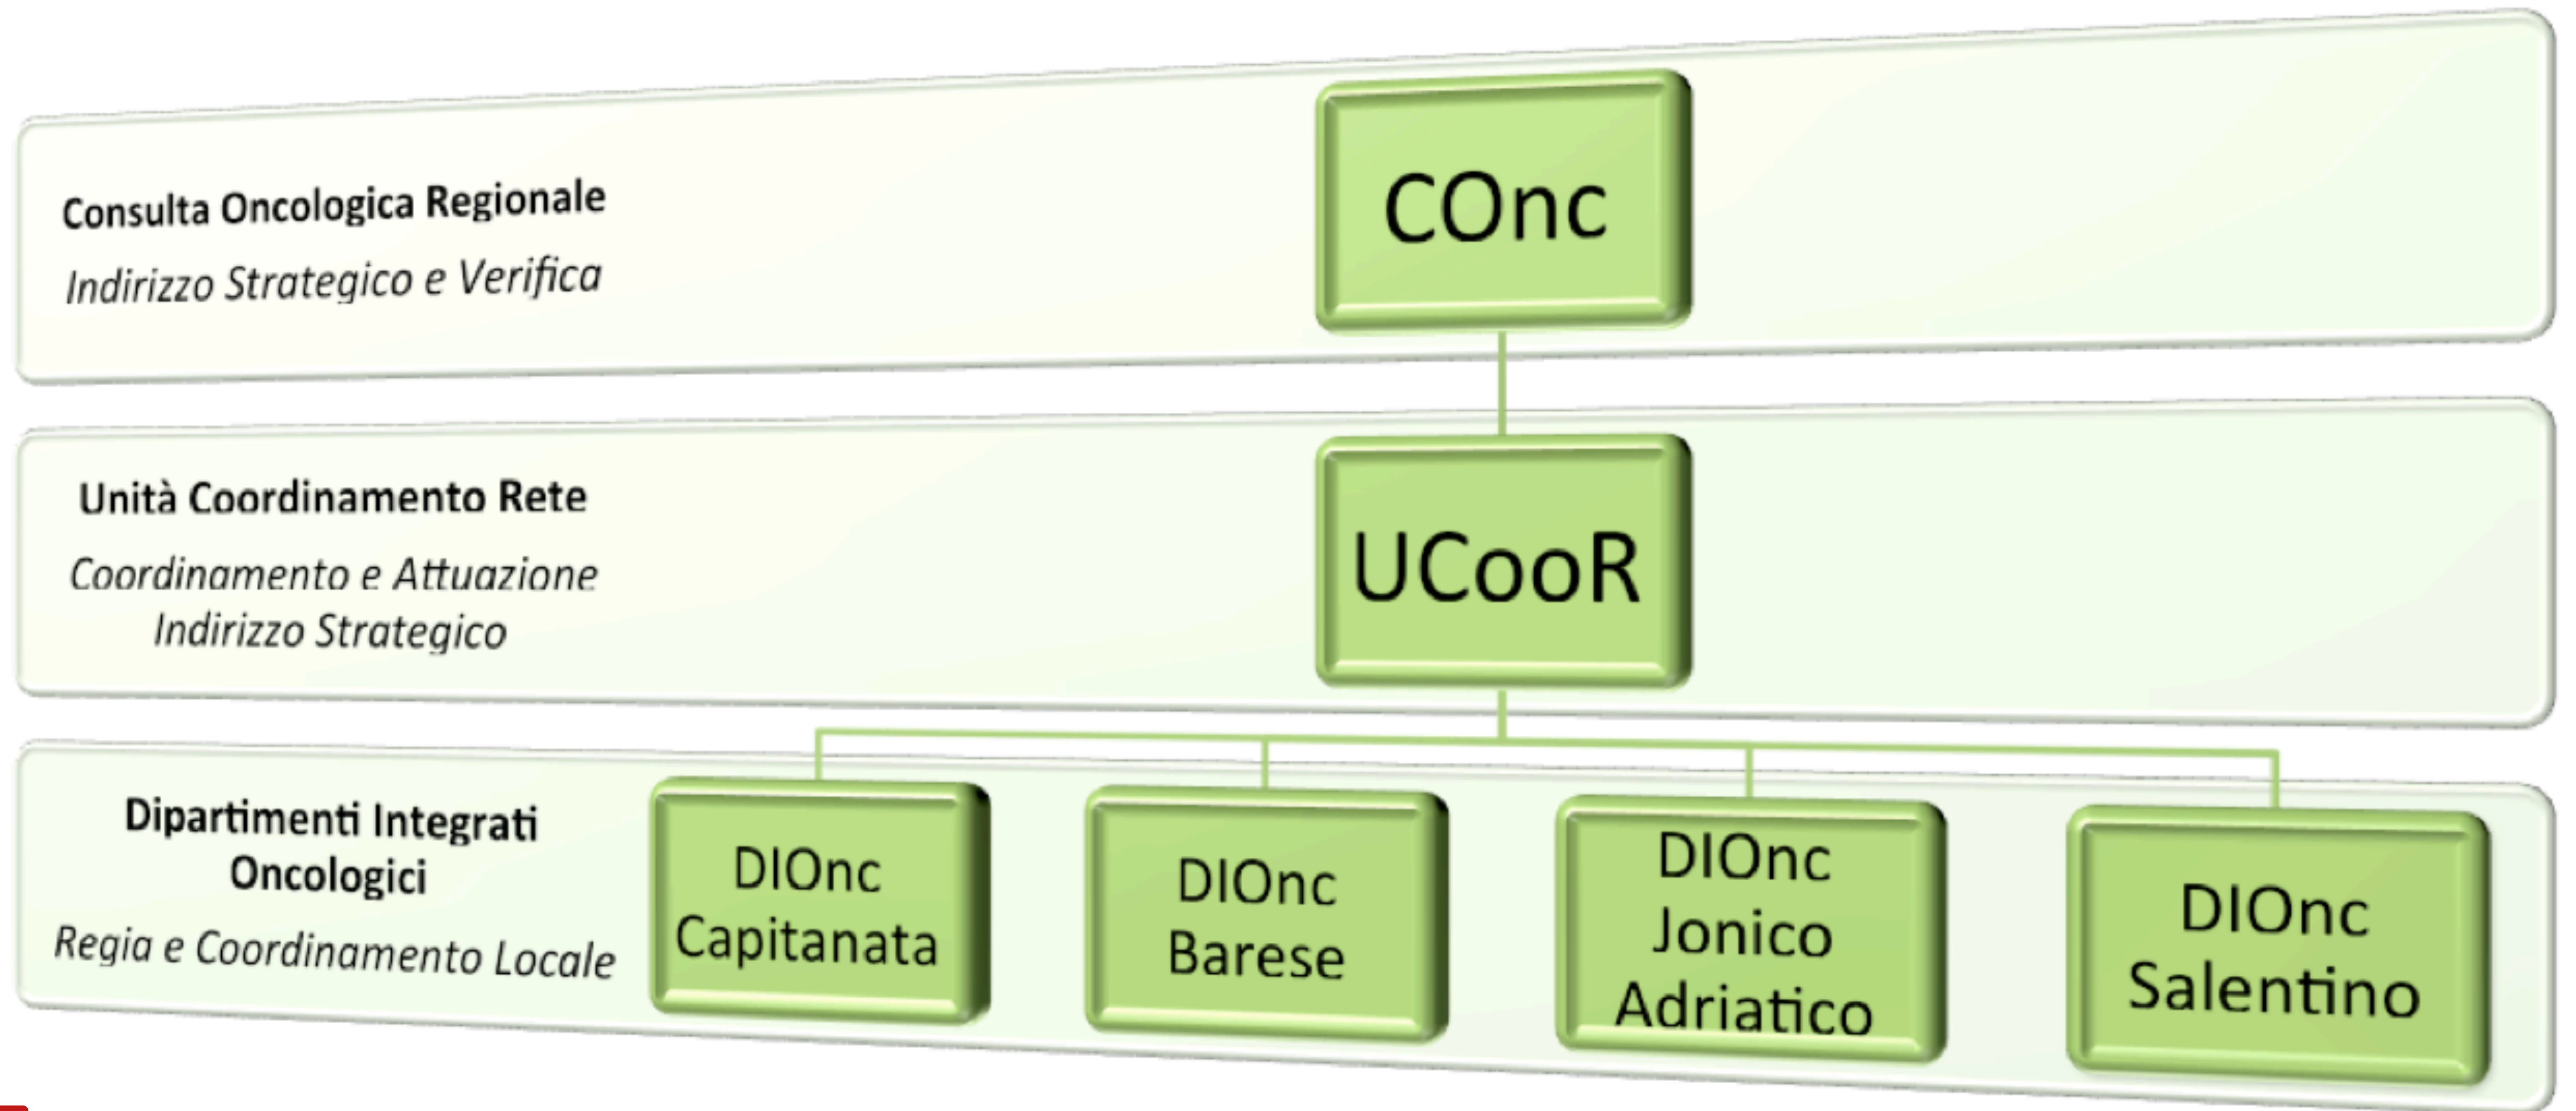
Consulta Oncologica Regionale

Indirizzo Strategico e Verifica

COnc

Unità Coordinamento Rete

Coordinamento e Attuazione Indirizzo Strategico

UCooR

Dipartimenti Integrati Oncologici

Regia e Coordinamento Locale

DIOnc Capitanata

DIOnc Barese

DIOnc Jonico Adriatico

DIOnc Salentino